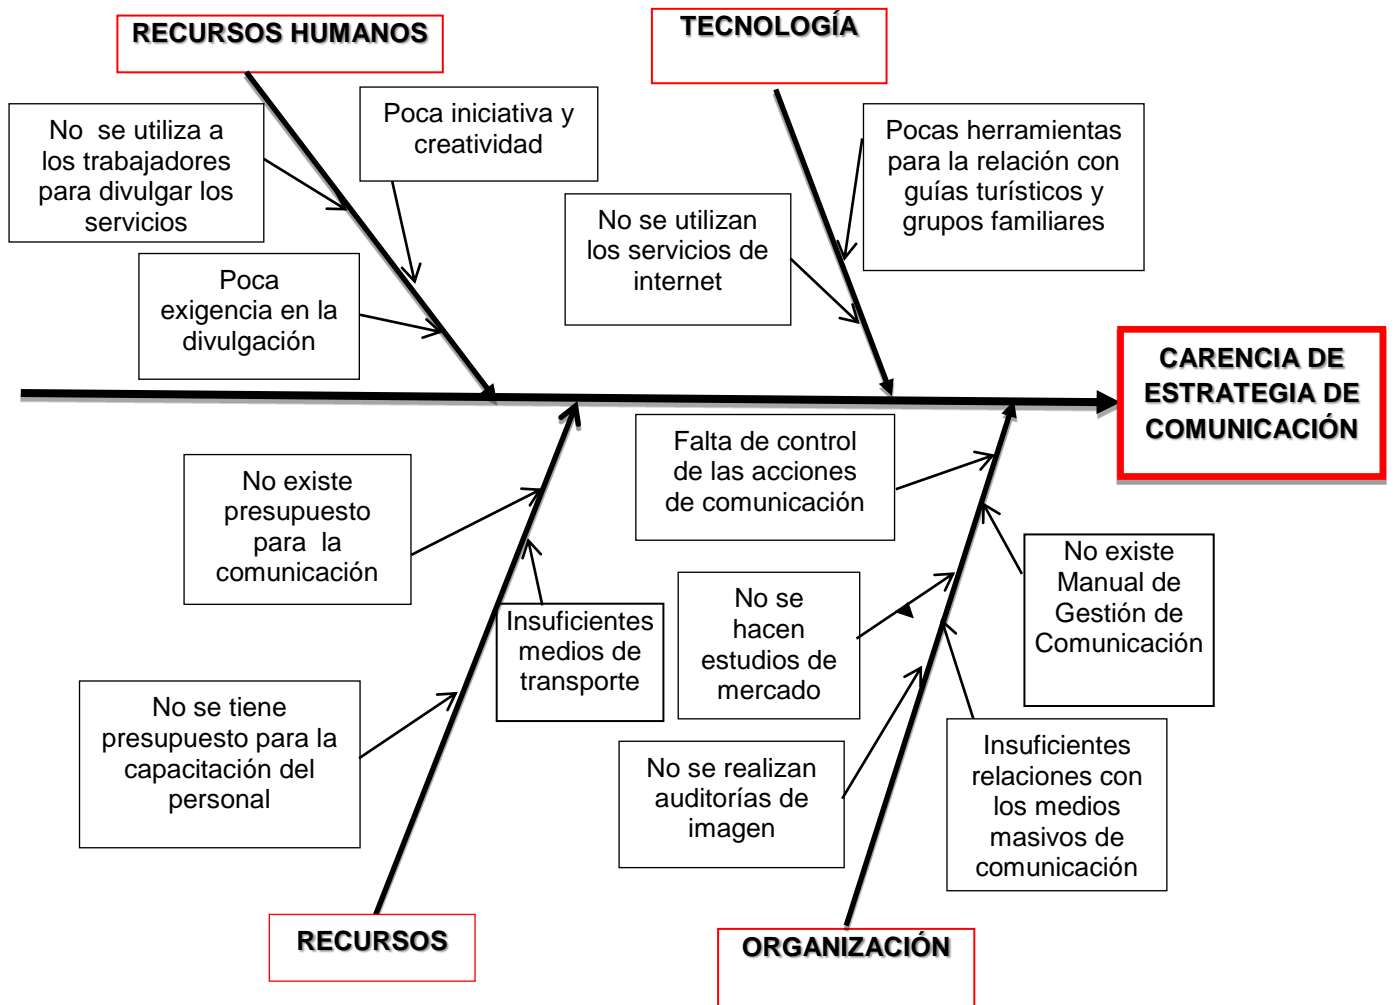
RECURSOS HUMANOS

No se utiliza a los trabajadores para divulgar los servicios

Poca iniciativa y creatividad

Poca exigencia en la divulgación

TECNOLOGÍA

No se utilizan los servicios de internet

Pocas herramientas para la relación con guías turísticos y grupos familiares

CARENCIA DE ESTRATEGIA DE COMUNICACIÓN

No existe presupuesto para la comunicación

Insuficientes medios de transporte

No se tiene presupuesto para la capacitación del personal

RECURSOS

Falta de control de las acciones de comunicación

No se hacen estudios de mercado

No existe Manual de Gestión de Comunicación

No se realizan auditorías de imagen

Insuficientes relaciones con los medios masivos de comunicación

ORGANIZACIÓN